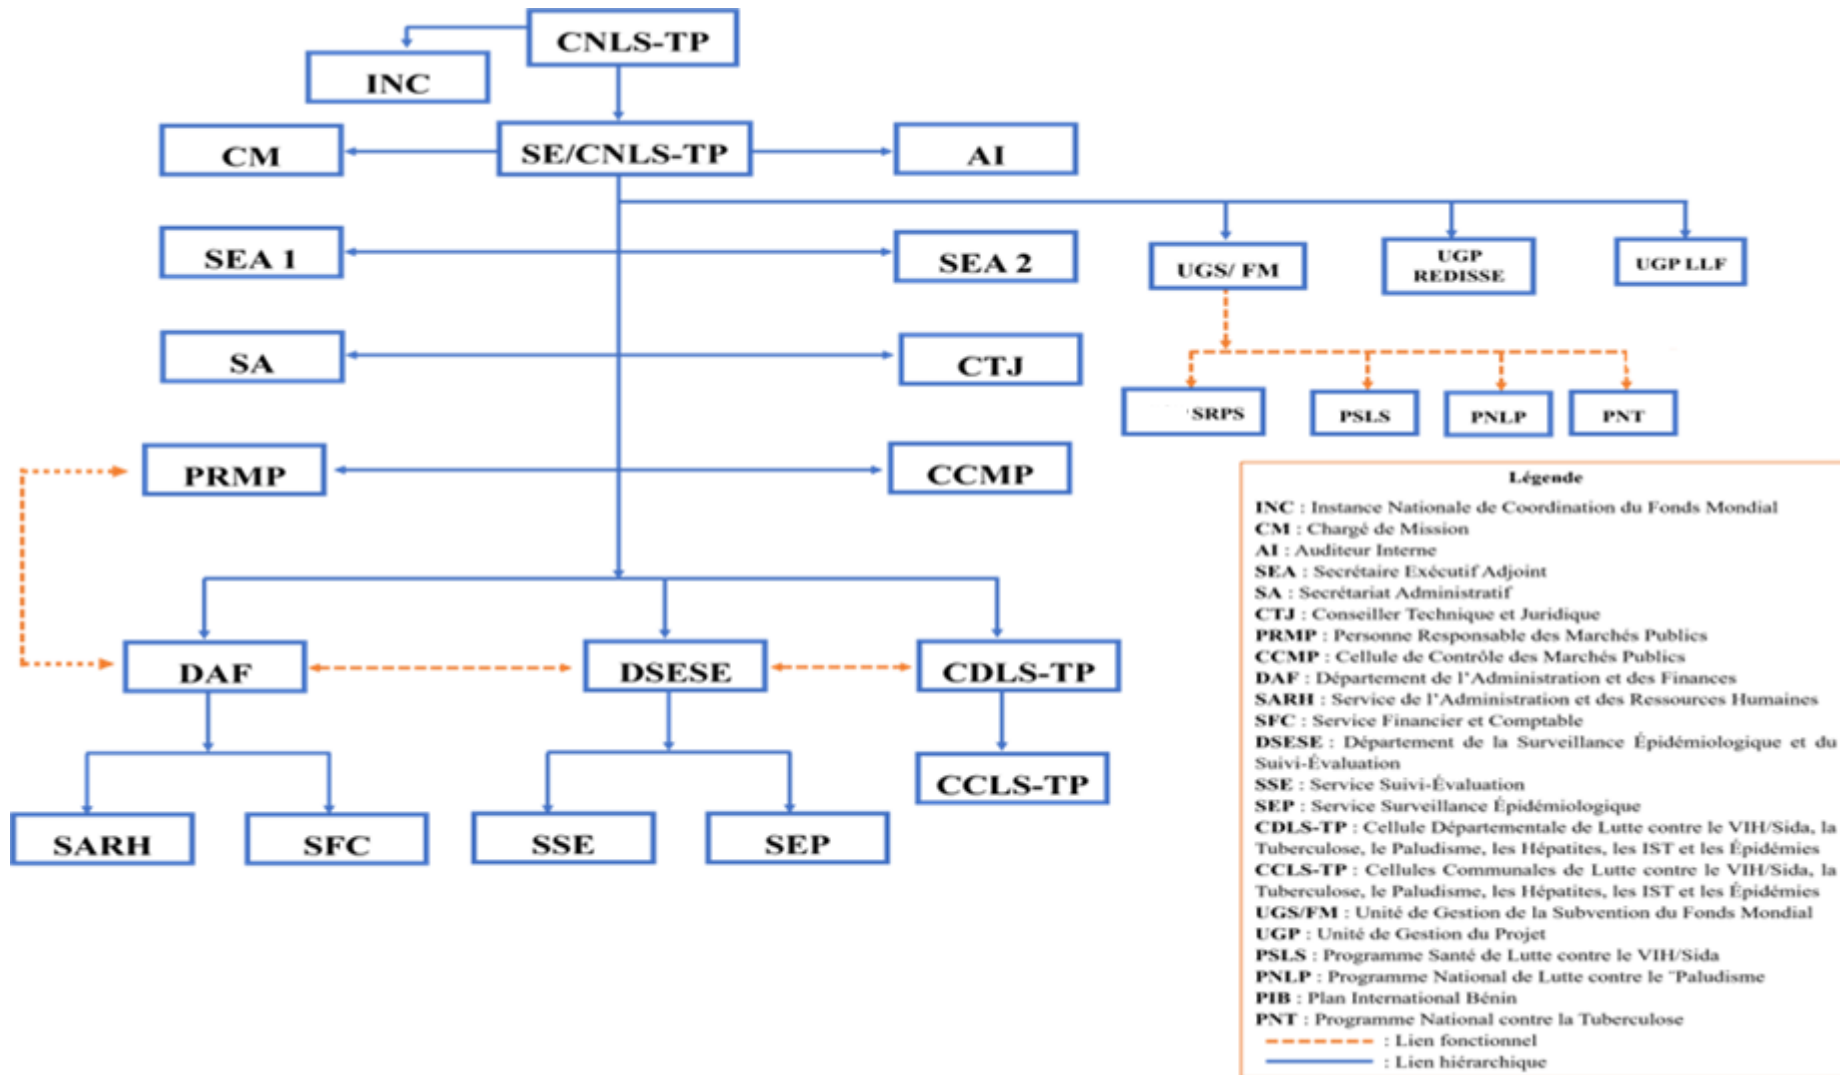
CNLS-TP

INC

CM

SE/CNLS-TP

AI

SEA 1

SEA 2

UGS/ FM

UGP REDISSE

UGP LLF

SA

CTJ

SRPS

PSLS

PNLP

PNT

PRMP

CCMP

DAF

DSESE

CDLS-TP

CCLS-TP

SARH

SFC

SSE

SEP

Légende

INC : Instance Nationale de Coordination du Fonds Mondial
CM : Chargé de Mission
AI : Auditeur Interne
SEA : Secrétaire Exécutif Adjoint
SA : Secrétariat Administratif
CTJ : Conseiller Technique et Juridique
PRMP : Personne Responsable des Marchés Publics
CCMP : Cellule de Contrôle des Marchés Publics
DAF : Département de l'Administration et des Finances
SARH : Service de l'Administration et des Ressources Humaines
SFC : Service Financier et Comptable
DSESE : Département de la Surveillance Épidémiologique et du Suivi-Évaluation
SSE : Service Suivi-Évaluation
SEP : Service Surveillance Épidémiologique
CDLS-TP : Cellule Départementale de Lutte contre le VIH/Sida, la Tuberculose, le Paludisme, les Hépatites, les IST et les Épidémies
CCLS-TP : Cellules Communales de Lutte contre le VIH/Sida, la Tuberculose, le Paludisme, les Hépatites, les IST et les Épidémies
UGS/FM : Unité de Gestion de la Subvention du Fonds Mondial
UGP : Unité de Gestion du Projet
PSLS : Programme Santé de Lutte contre le VIH/Sida
PNLP : Programme National de Lutte contre le "Paludisme
PIB : Plan International Bénin
PNT : Programme National contre la Tuberculose
: Lien fonctionnel
: Lien hiérarchique